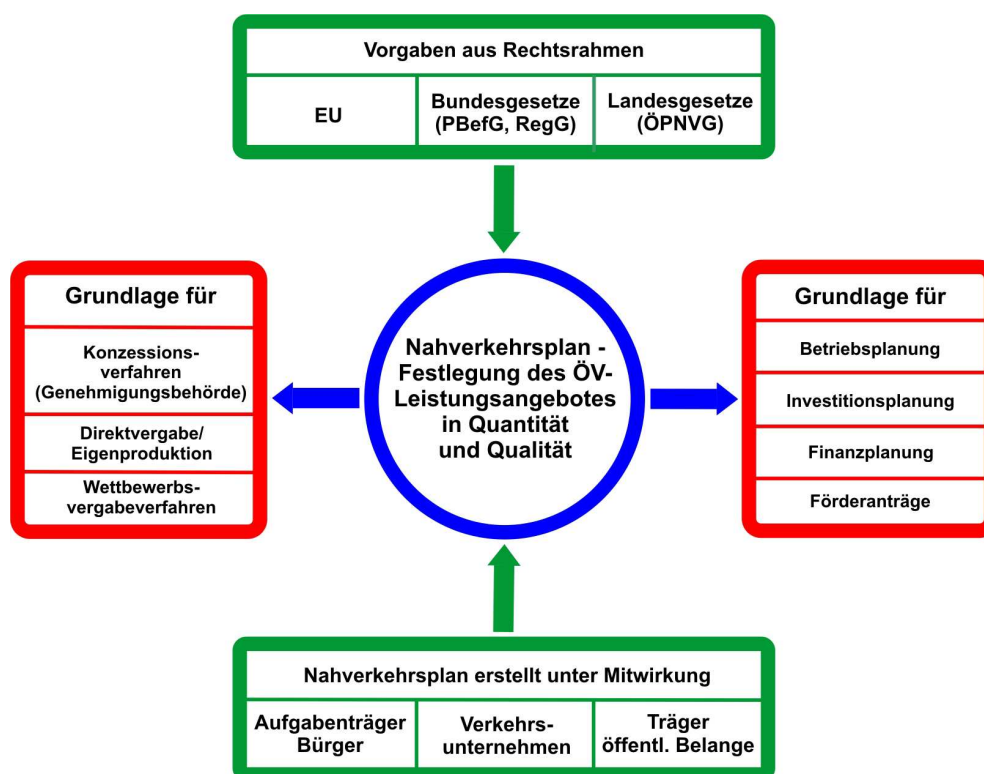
Vorgaben aus Rechtsrahmen

| EU | Bundesgesetze (PBefG, RegG) | Landesgesetze (ÖPNVG) |
|---|---|---|

Grundlage für

Konzessionsverfahren (Genehmigungsbehörde)

Direktvergabe/ Eigenproduktion

Wettbewerbsvergabeverfahren

Nahverkehrsplan - Festlegung des ÖV-Leistungsangebotes in Quantität und Qualität

Grundlage für

Betriebsplanung

Investitionsplanung

Finanzplanung

Förderanträge

Nahverkehrsplan erstellt unter Mitwirkung

| Aufgabenträger Bürger | Verkehrsunternehmen | Träger öffentl. Belange |
|---|---|---|